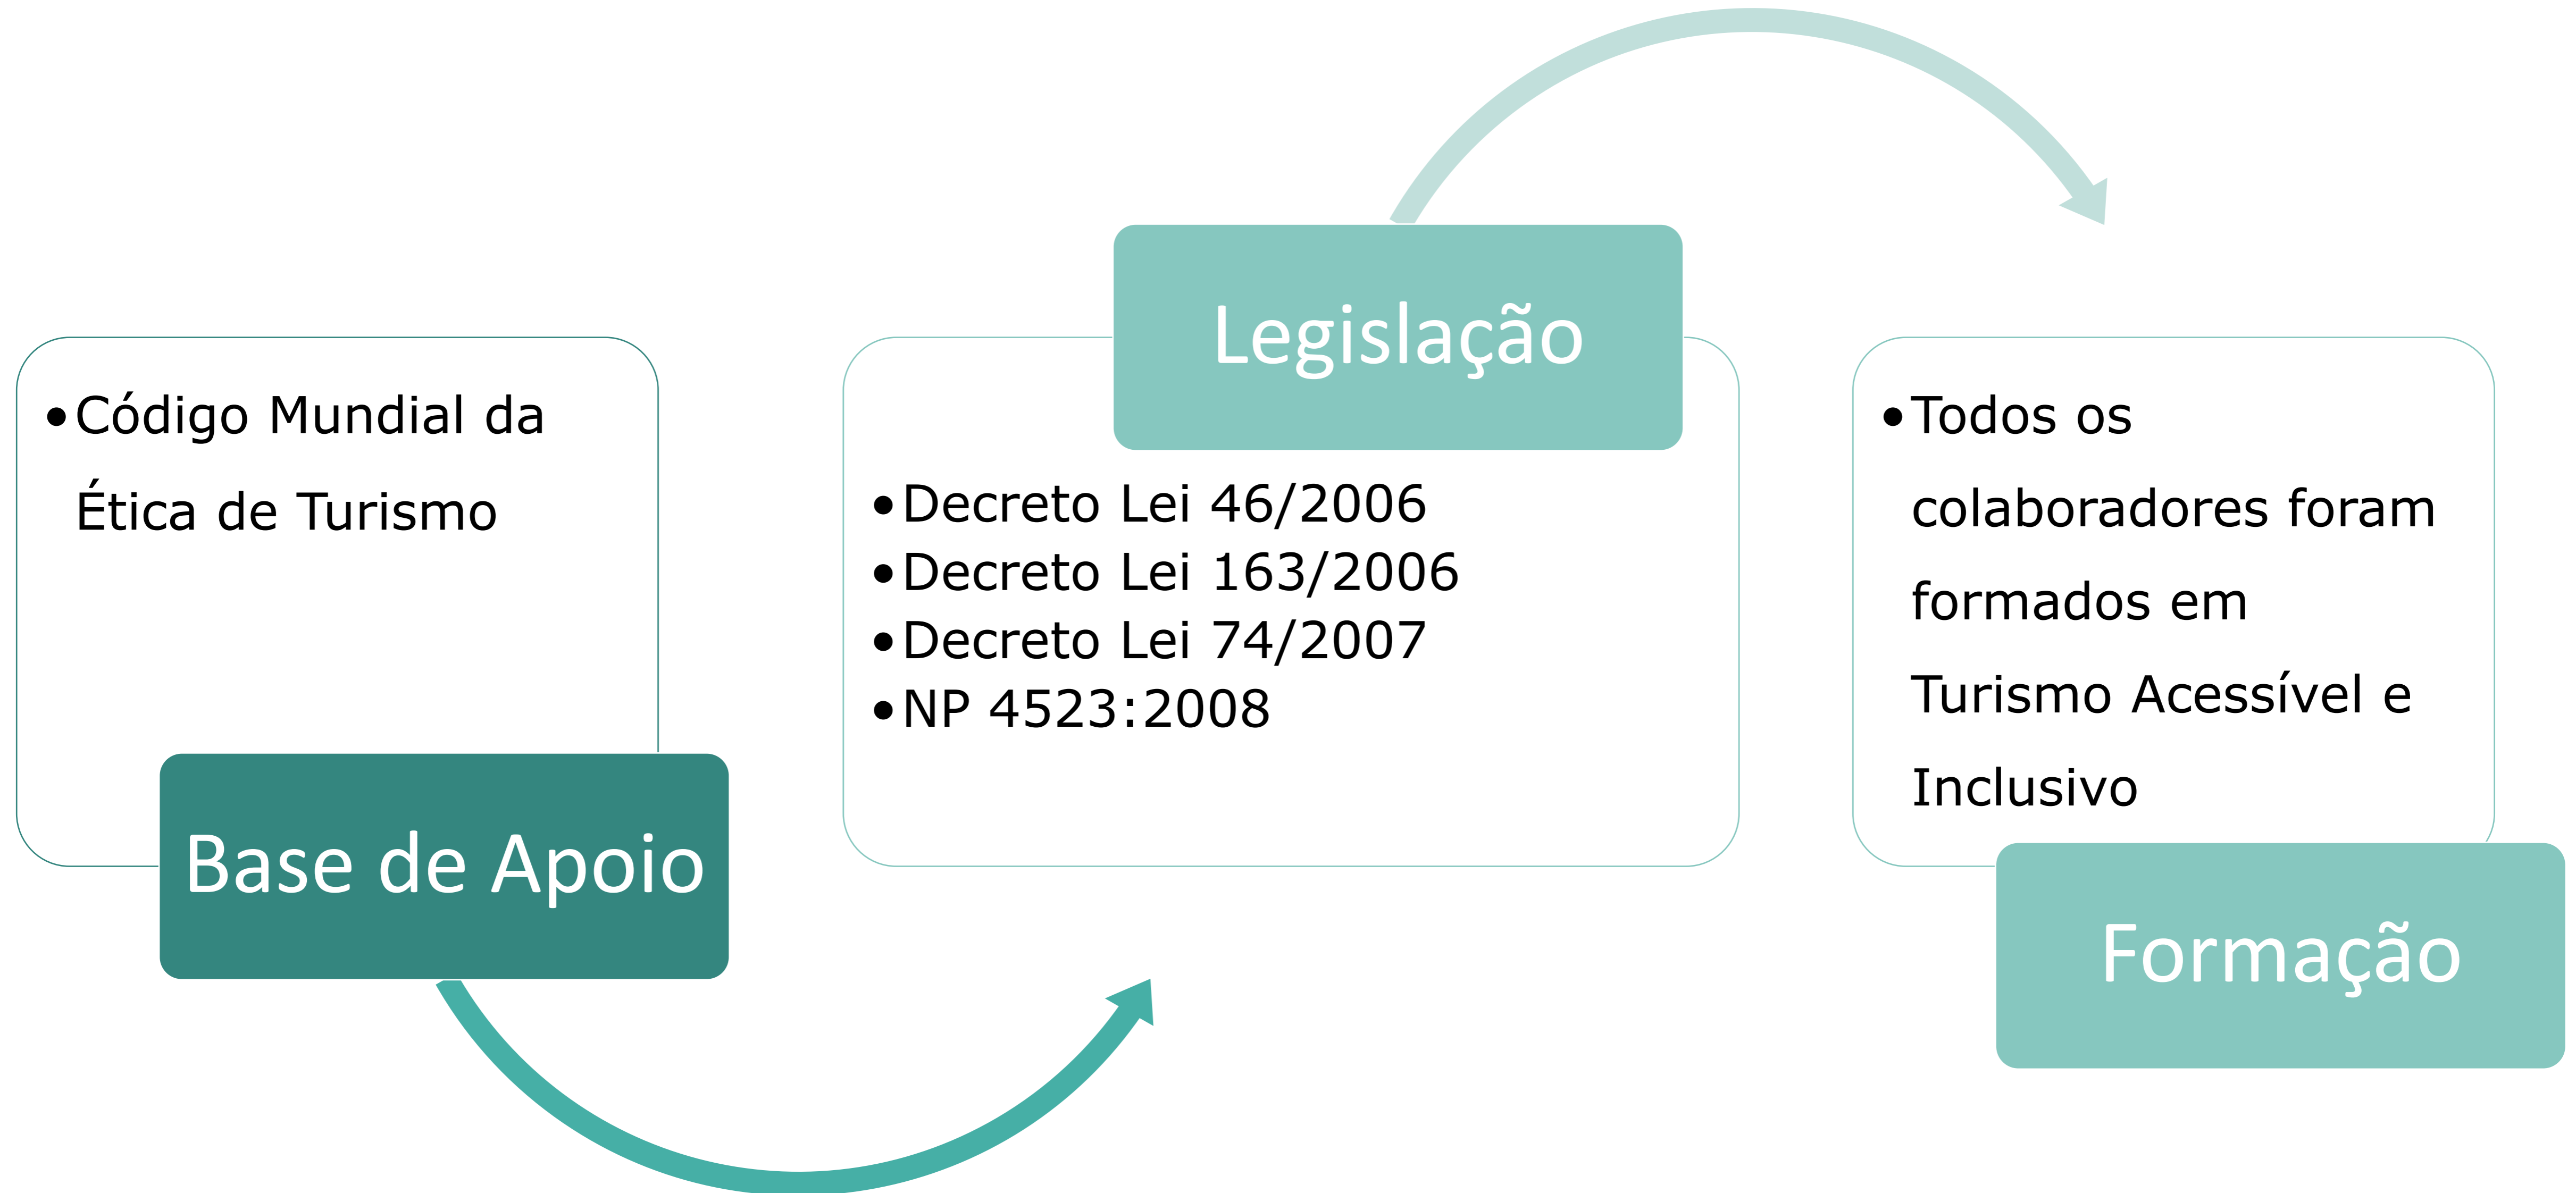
• Código Mundial da Ética de Turismo

Base de Apoio

Legislação

• Decreto Lei 46/2006
• Decreto Lei 163/2006
• Decreto Lei 74/2007
• NP 4523:2008

• Todos os colaboradores foram formados em Turismo Acessível e Inclusivo

Formação